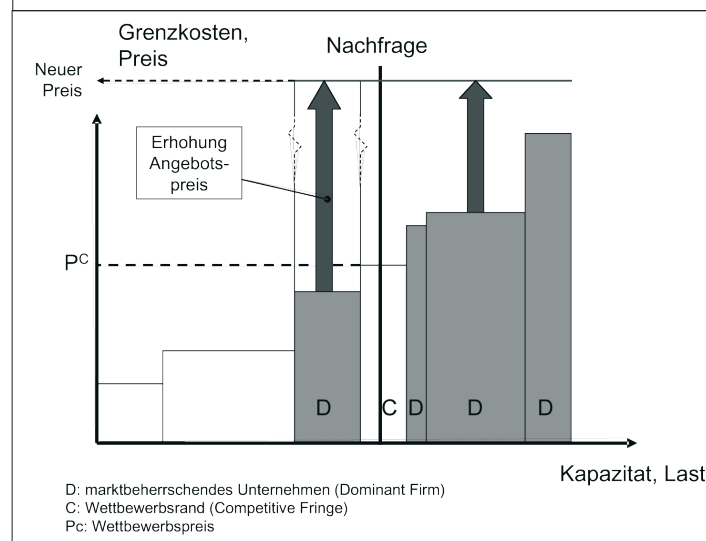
Grenzkosten, Preis

Nachfrage

Neuer Preis

Erhohung Angebotspreis

$P^C$

D

C

D

D

D

Kapazitat, Last

D: marktbeherrschendes Unternehmen (Dominant Firm)
C: Wettbewerbsrand (Competitive Fringe)
Pc: Wettbewerbspreis